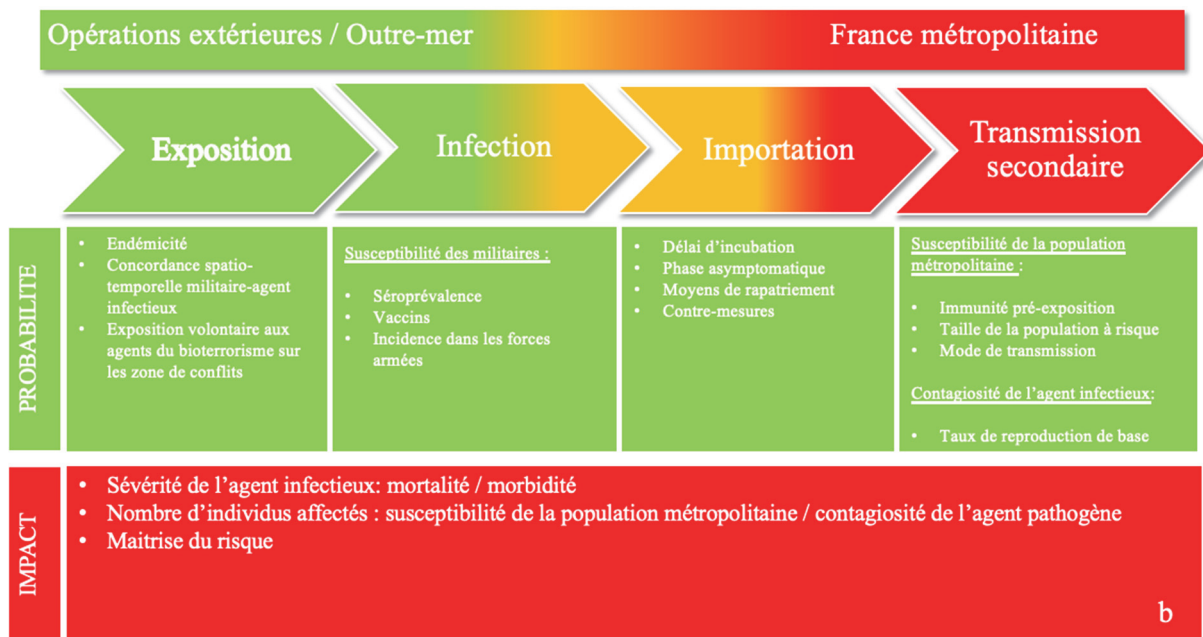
Opérations extérieures / Outre-mer

France métropolitaine

Exposition

Infection

Importation

Transmission secondaire

PROBABILITE

- Endémicité
- Concordance spatio-temporelle militaire-agent infectieux
- Exposition volontaire aux agents du bioterrorisme sur les zone de conflits

Susceptibilité des militaires :

- Séroprévalence
- Vaccins
- Incidence dans les forces armées

- Délai d'incubation
- Phase asymptomatique
- Moyens de rapatriement
- Contre-mesures

Susceptibilité de la population métropolitaine :

- Immunité pré-exposition
- Taille de la population à risque
- Mode de transmission

Contagiosité de l'agent infectieux:

- Taux de reproduction de base

IMPACT

- Sévérité de l'agent infectieux: mortalité / morbidité
- Nombre d'individus affectés : susceptibilité de la population métropolitaine / contagiosité de l'agent pathogène
- Maitrise du risque

b